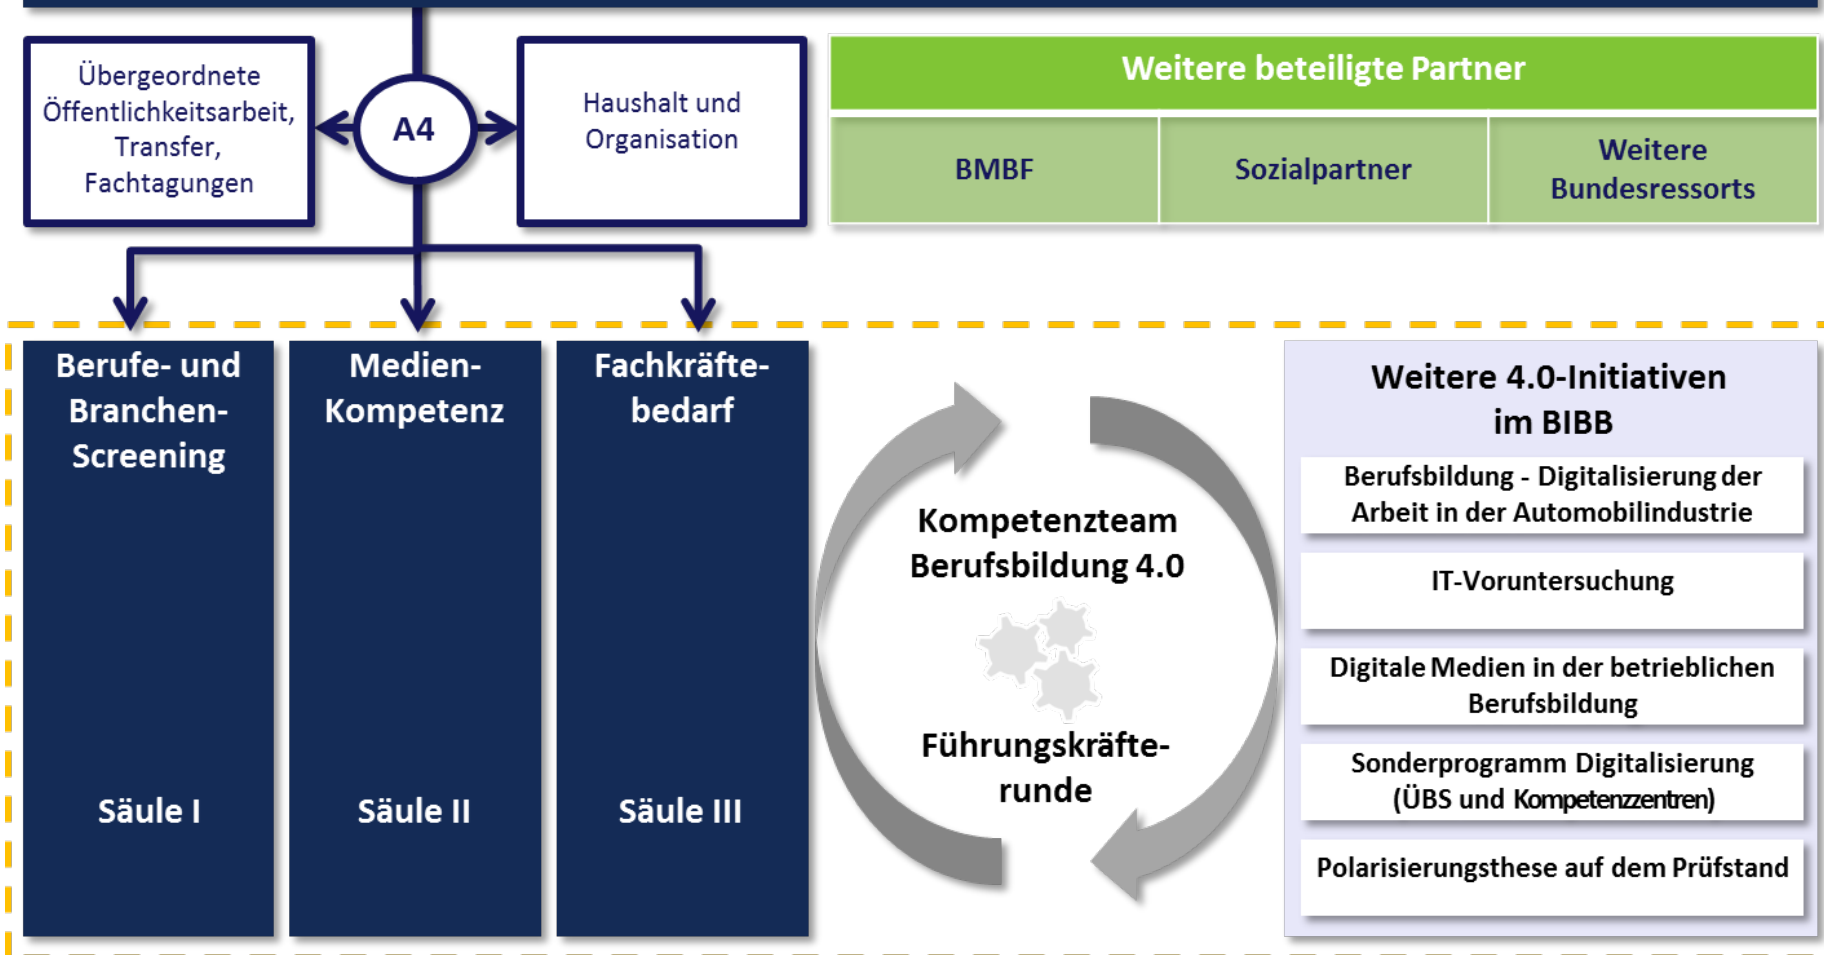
Übergeordnete Öffentlichkeitsarbeit, Transfer, Fachtagungen

A4

Haushalt und Organisation

Weitere beteiligte Partner

| BMBF | Sozialpartner | Weitere Bundesressorts |
|---|---|---|

Berufe- und Branchen-Screening

Säule I

Medien-Kompetenz

Säule II

Fachkräfte-bedarf

Säule III

Kompetenzteam Berufsbildung 4.0

Führungskräfte-runde

Weitere 4.0-Initiativen im BIBB

Berufsbildung - Digitalisierung der Arbeit in der Automobilindustrie

IT-Voruntersuchung

Digitale Medien in der betrieblichen Berufsbildung

Sonderprogramm Digitalisierung (ÜBS und Kompetenzzentren)

Polarisierungsthese auf dem Prüfstand